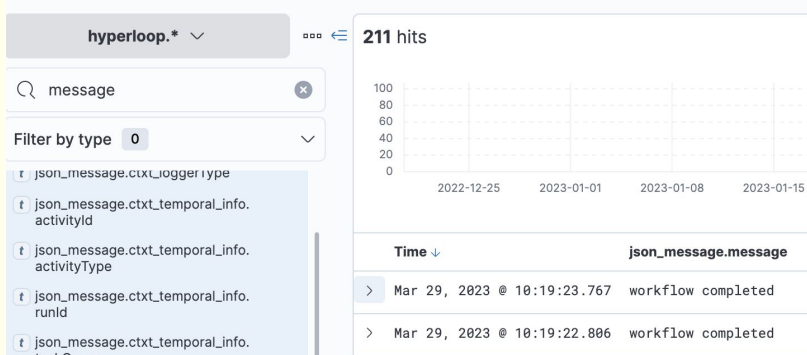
hyperloop.*

message

Filter by type 0

t json_message.ctxt_loggerType

t json_message.ctxt_temporal_info.activityId

t json_message.ctxt_temporal_info.activityType

t json_message.ctxt_temporal_info.runId

t json_message.ctxt_temporal_info.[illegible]

211 hits

100
80
60
40
20
0

2022-12-25 2023-01-01 2023-01-08 2023-01-15

| Time ↓ | json_message.message |
|---|---|
| > Mar 29, 2023 @ 10:19:23.767 | workflow completed |
| > Mar 29, 2023 @ 10:19:22.806 | workflow completed |